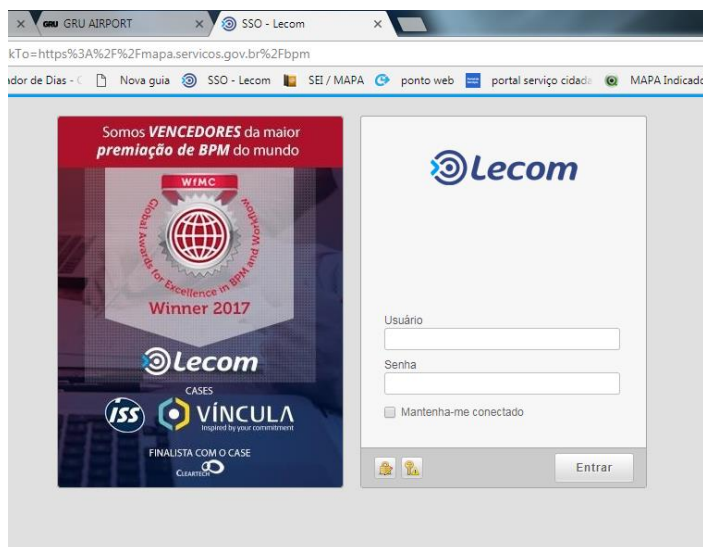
GRU GRU AIRPORT × SSO - Lecom ×

kTo=https%3A%2F%2Fmapa.servicos.gov.br%2Fbpm

ador de Dias - Nova guia SSO - Lecom SEI / MAPA ponto web portal serviço cidada MAPA Indicado

Somos VENCEDORES da maior premiação de BPM do mundo

WfMC

Global Awards for Excellence in BPM and Workflow

Winner 2017

Lecom

CASES

ISS VÍNCULA Inspired by your commitment

FINALISTA COM O CASE

CLEARTECH

Lecom

Usuário

Senha

Mantenha-me conectado

Entrar